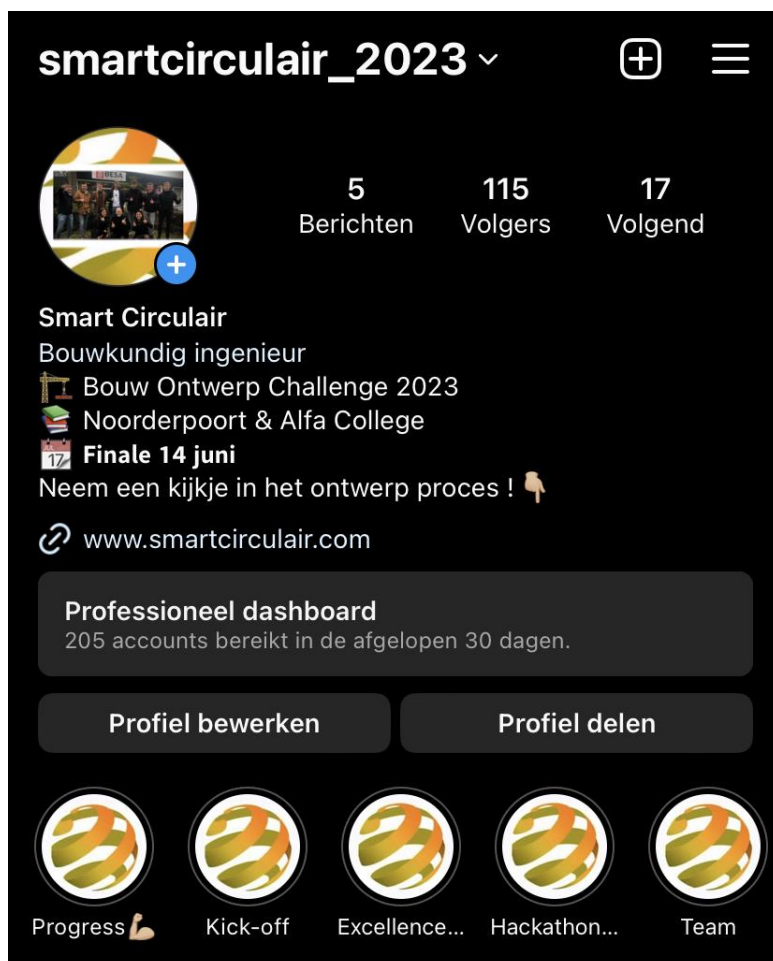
smartcirculair_2023

5
Berichten

115
Volgers

17
Volgend

Smart Circulair
Bouwkundig ingenieur
🏗️ Bouw Ontwerp Challenge 2023
📚 Noorderpoort & Alfa College
📆 Finale 14 juni
Neem een kijkje in het ontwerp proces ! 👇🏼

www.smartcirculair.com

Professioneel dashboard
205 accounts bereikt in de afgelopen 30 dagen.

Profiel bewerken
Profiel delen

Progress💪🏼
Kick-off
Excellence...
Hackathon...
Team